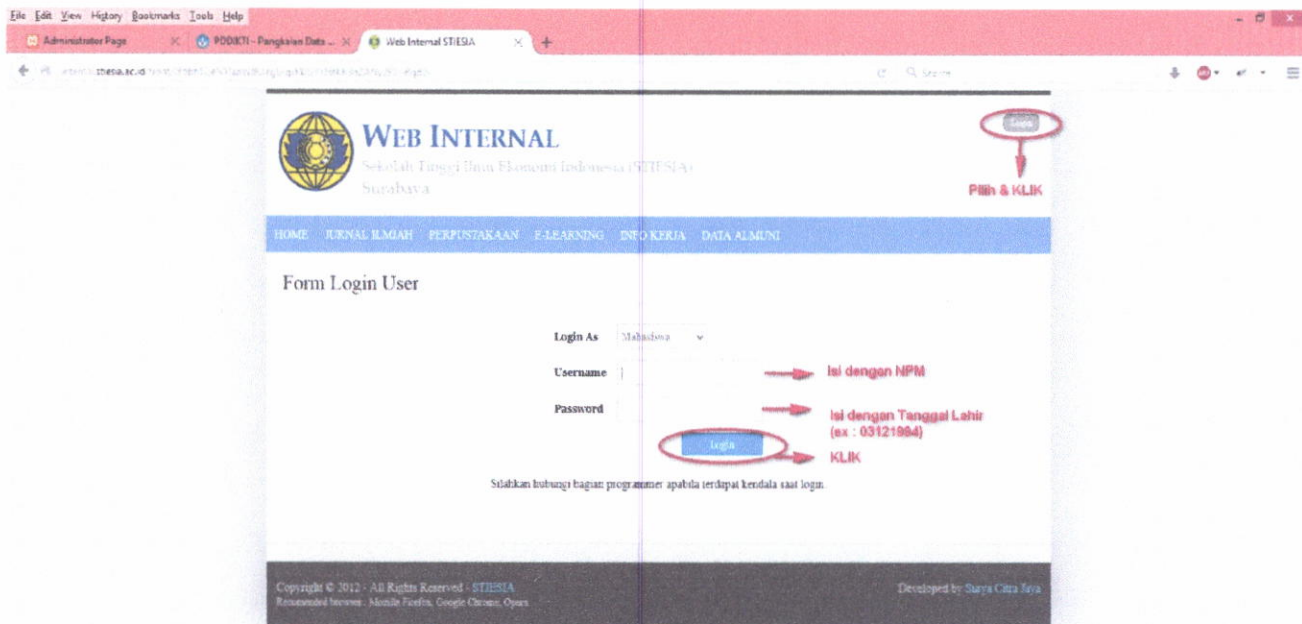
File Edit View History Bookmarks Tools Help

Administrator Page | PDDIKTI - Pangkalan Data ... | Web Internal STIESIA

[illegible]stiesia.ac.id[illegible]

Search

Login

WEB INTERNAL
Sekolah Tinggi Ilmu Ekonomi Indonesia (STIESIA)
Surabaya

Pilih & KLIK

HOME JURNAL ILMIAH PERPUSTAKAAN E-LEARNING INFO KERJA DATA ALMUNI

Form Login User

Login As Mahasiswa

Username Isi dengan NPM

Password Isi dengan Tanggal Lahir (ex : 03121994)

Login KLIK

Silahkan hubungi bagian programmer apabila terdapat kendala saat login.

Copyright © 2012 - All Rights Reserved - STIESIA
Recommended browser : Mozilla Firefox, Google Chrome, Opera

Developed by Surya Citra Jaya